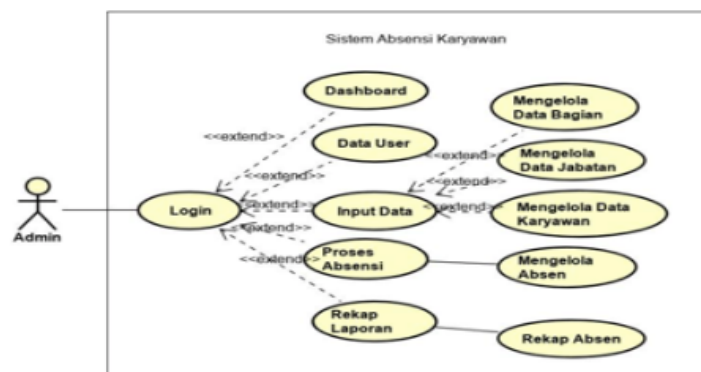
Sistem Absensi Karyawan

Dashboard

Mengelola Data Bagian

<<extend>>

Data User

<<extend>>

Mengelola Data Jabatan

<<extend>>

<<extend>>

Admin

Login

<<extend>>

Input Data

<<extend>>

Mengelola Data Karyawan

<<extend>>

Proses Absensi

Mengelola Absen

<<extend>>

Rekap Laporan

Rekap Absen